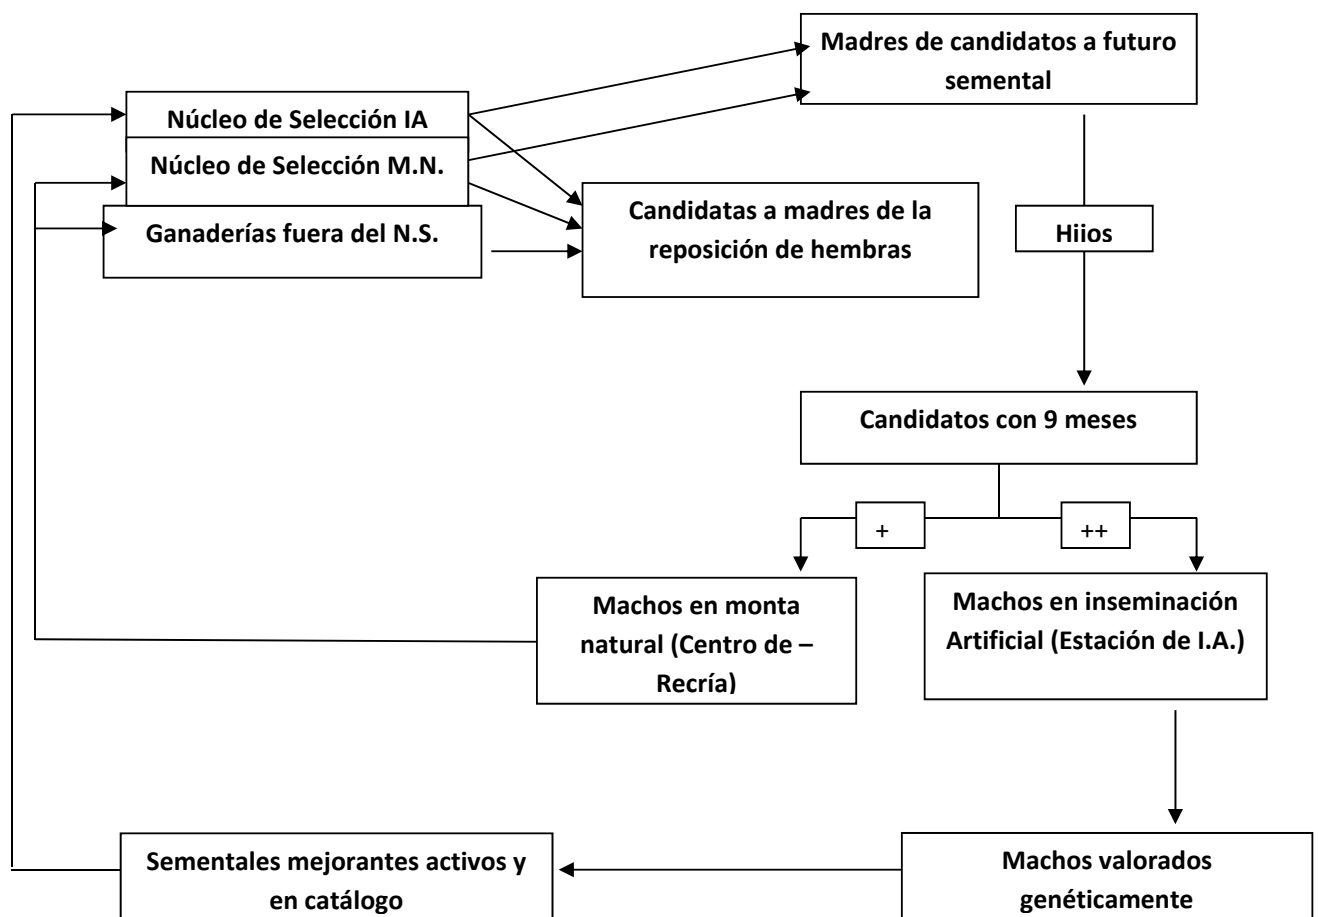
Madres de candidatos a futuro semental

Núcleo de Selección IA

Núcleo de Selección M.N.

Ganaderías fuera del N.S.

Candidatas a madres de la reposición de hembras

Hiios

Candidatos con 9 meses

+

++

Machos en monta natural (Centro de – Recría)

Machos en inseminación Artificial (Estación de I.A.)

Sementales mejorantes activos y en catálogo

Machos valorados genéticamente